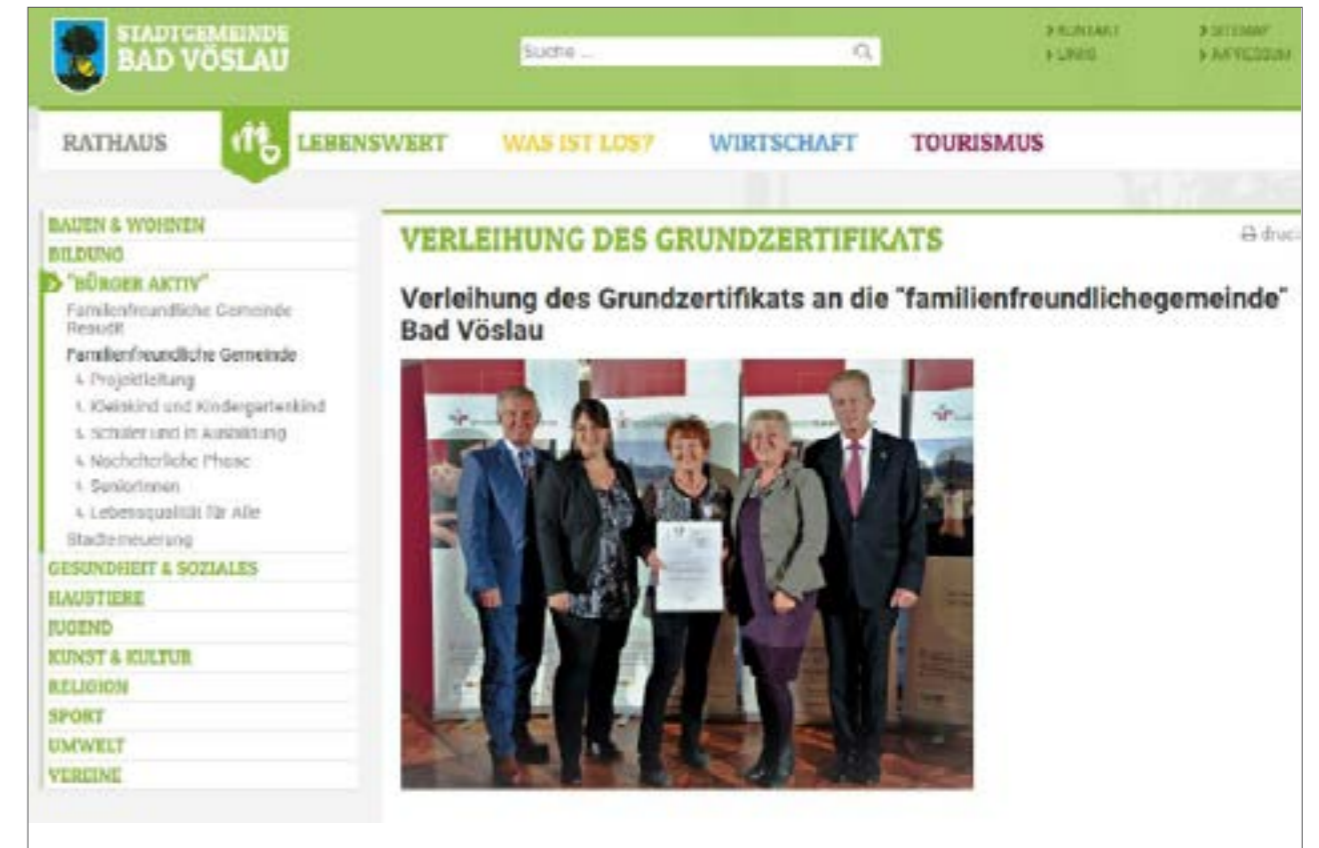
STADTGEMEINDE
BAD VÖSLAU

Suche ...

> KONTAKT
> LINKS

> SITEMAP
> IMPRESSUM

RATHAUS
LEBENSWERT
WAS IST LOS?
WIRTSCHAFT
TOURISMUS

BAUEN & WOHNEN
BILDUNG
"BÜRGER AKTIV"
Familienfreundliche Gemeinde Resudit
Familienfreundliche Gemeinde
Projektleitung
Kleinkind und Kindergartenkind
Schüler und in Ausbildung
Nachelterliche Phase
SeniorInnen
Lebensqualität für Alle
Stadterneuerung
GESUNDHEIT & SOZIALES
HAUSTIERE
JUGEND
KUNST & KULTUR
RELIGION
SPORT
UMWELT
VEREINE

VERLEIHUNG DES GRUNDZERTIFIKATS

druc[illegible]

Verleihung des Grundzertifikats an die "familienfreundlichegemeinde" Bad Vöslau